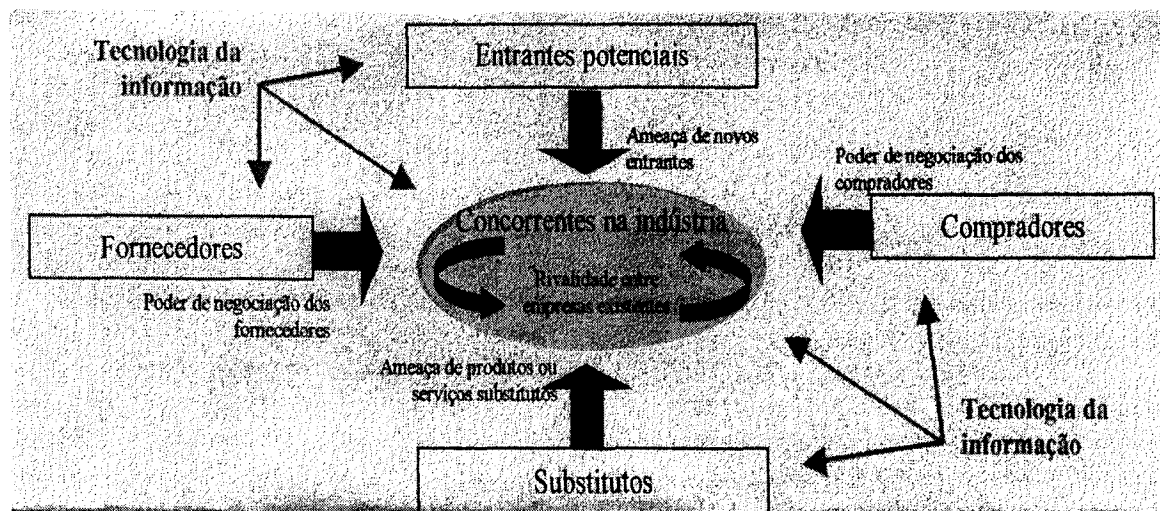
Tecnologia da informação

Entrantes potenciais

Ameaça de novos entrantes

Poder de negociação dos compradores

Fornecedores

Concorrentes na indústria

Rivalidade entre empresas existentes

Compradores

Poder de negociação dos fornecedores

Ameaça de produtos ou serviços substitutos

Tecnologia da informação

Substitutos